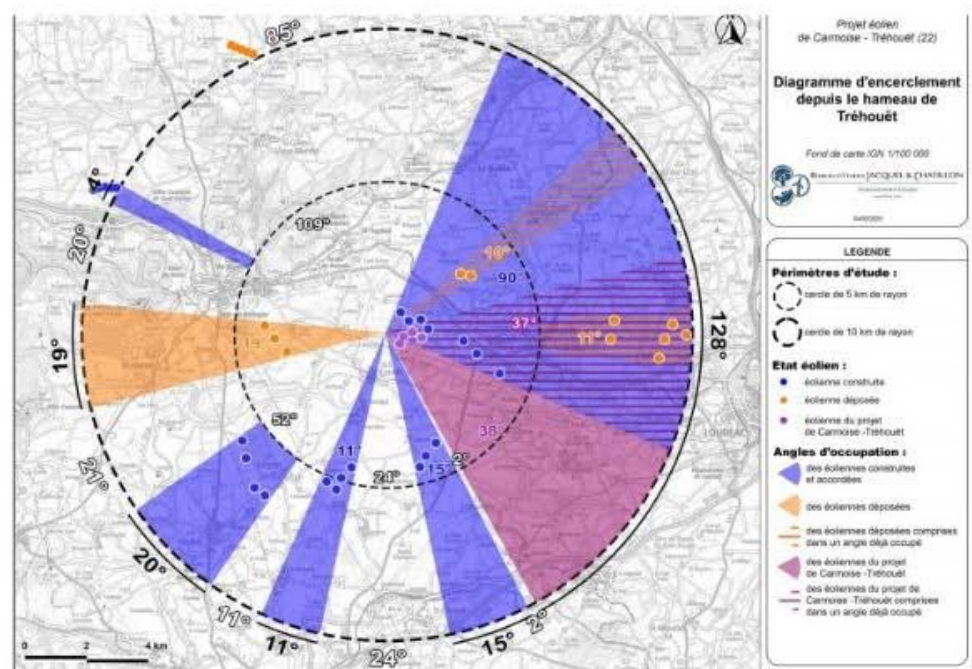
Projet éolien
de Carmoise - Tréhouët (22)

Diagramme d'encerclement depuis le hameau de Tréhouët

Fond de carte IGN 1/100 000

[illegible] JACQUEL & CHATILLON

LEGENDE

Périmètres d'étude :

cercle de 5 km de rayon

cercle de 10 km de rayon

Etat éolien :

éolienne construite

éolienne déposée

éolienne du projet de Carmoise -Tréhouët

Angles d'occupation :

des éoliennes construites et accordées

des éoliennes déposées

des éoliennes déposées comprises dans un angle déjà occupé

des éoliennes du projet de Carmoise -Tréhouët

des éoliennes du projet de Carmoise -Tréhouët comprises dans un angle déjà occupé

85°
4°
20°
19°
21°
20°
11°
11°
24°
15°
2°
128°
109°
10°
90°
37°
11°
14°
52°
11°
24°
15°
2°
38°

0
2
4 km